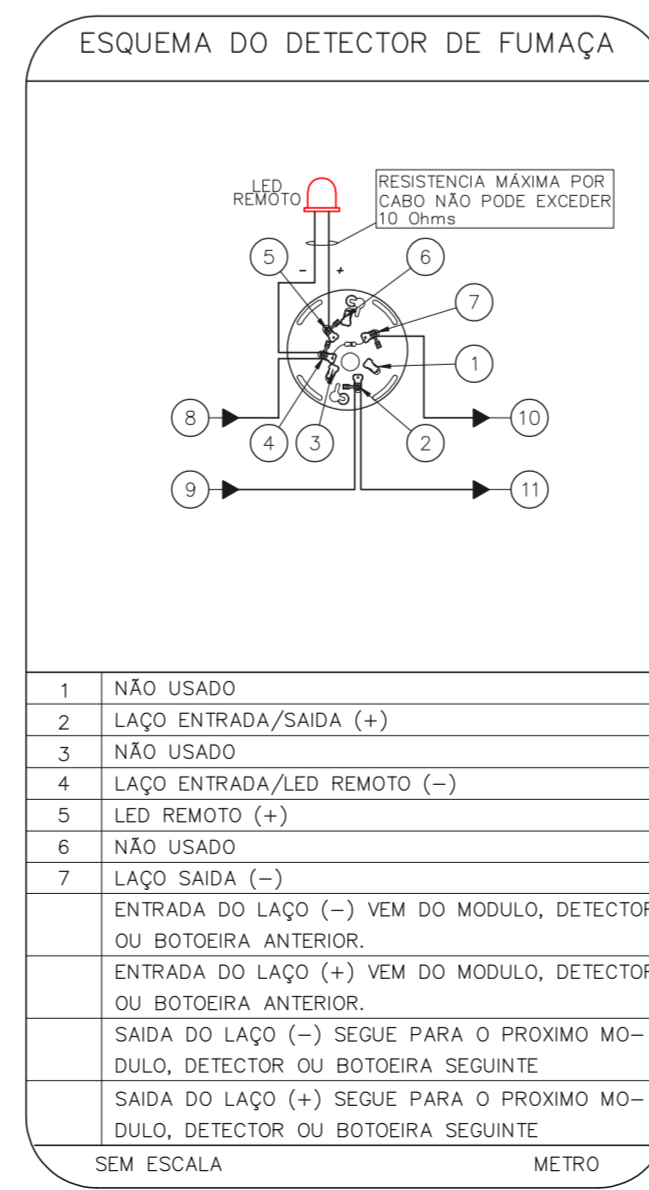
ESQUEMA DO DETECTOR DE FUMAÇA

LED REMOTO

RESISTENCIA MÁXIMA POR CABO NÃO PODE EXCEDER 10 Ohms

5
-
+
6
7
1
8
4
3
2
10
9
11

| 1 | NÃO USADO |
|---|---|
| 2 | LAÇO ENTRADA/SAIDA (+) |
| 3 | NÃO USADO |
| 4 | LAÇO ENTRADA/LED REMOTO (–) |
| 5 | LED REMOTO (+) |
| 6 | NÃO USADO |
| 7 | LAÇO SAIDA (–) |
| | ENTRADA DO LAÇO (–) VEM DO MODULO, DETECTOR OU BOTOEIRA ANTERIOR. |
| | ENTRADA DO LAÇO (+) VEM DO MODULO, DETECTOR OU BOTOEIRA ANTERIOR. |
| | SAIDA DO LAÇO (–) SEGUE PARA O PROXIMO MODULO, DETECTOR OU BOTOEIRA SEGUINTE |
| | SAIDA DO LAÇO (+) SEGUE PARA O PROXIMO MODULO, DETECTOR OU BOTOEIRA SEGUINTE |

SEM ESCALA
METRO